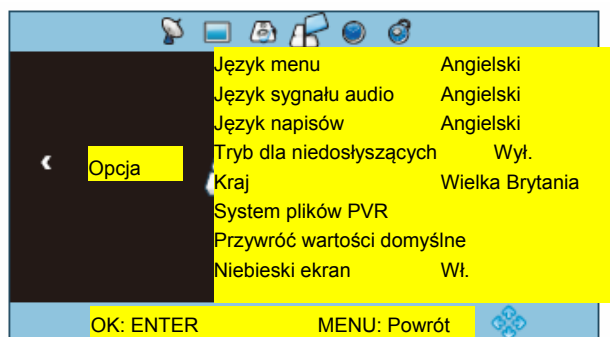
Opcja

| | |
|---|---|
| Język menu | Angielski |
| Język sygnału audio | Angielski |
| Język napisów | Angielski |
| Tryb dla niedosłyszących | Wył. |
| Kraj | Wielka Brytania |
| System plików PVR | |
| Przywróć wartości domyślne | |
| Niebieski ekran | Wł. |

OK: ENTER MENU: Powrót